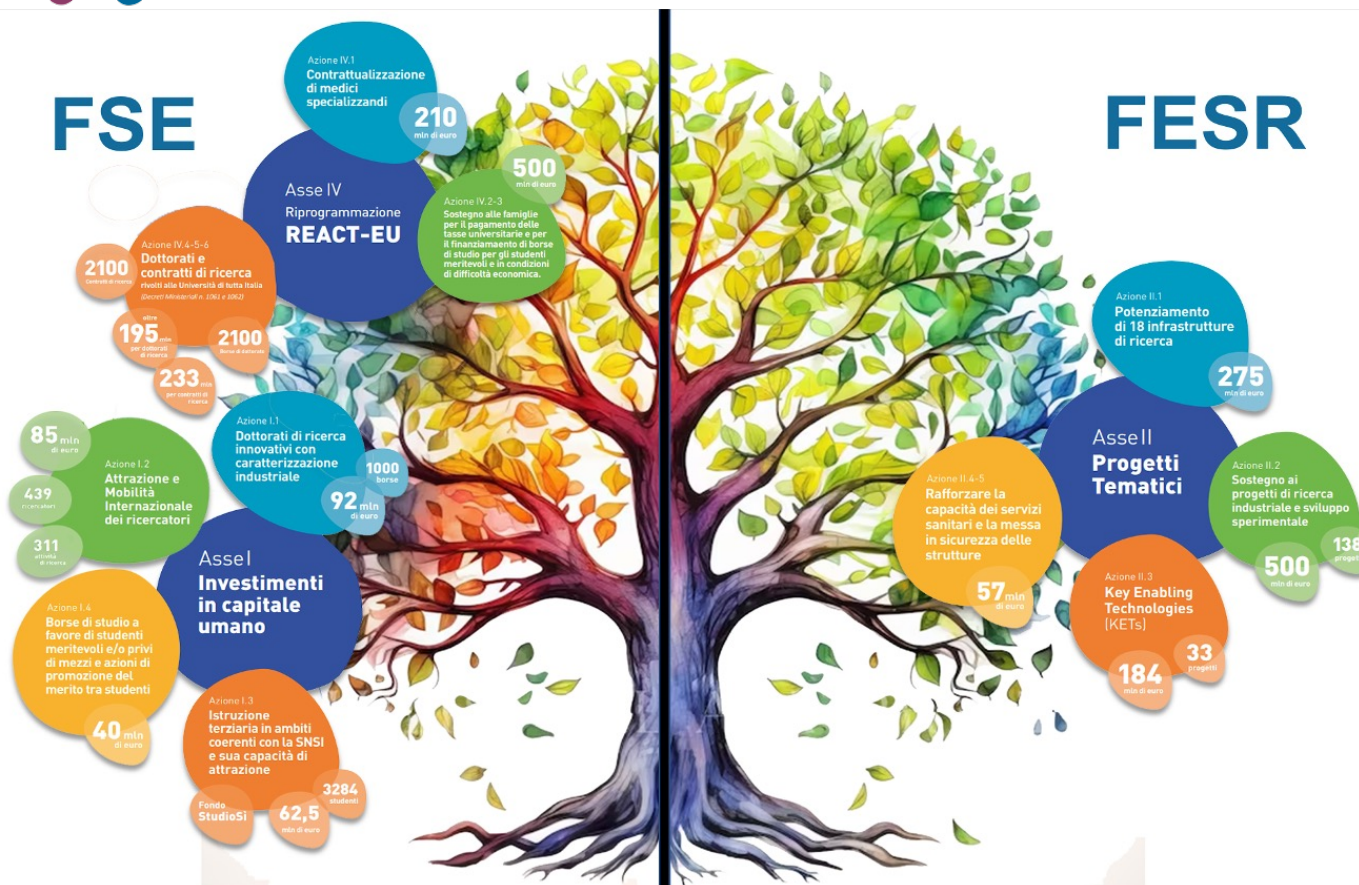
FSE

FESR

Azione IV.1
Contrattualizzazione di medici specializzandi
210 mln di euro

Asse IV
Riprogrammazione
REACT-EU

500 mln di euro
Azione IV.2-3
Sostegno alle famiglie per il pagamento delle tasse universitarie e per il finanziamento di borse di studio per gli studenti meritevoli e in condizioni di difficoltà economica.

Azione IV.4-5-6
Dottorati e contratti di ricerca rivolti alle Università di tutta Italia
(Decreti Ministeriali n. 1061 e 1062)
2100 contratti di ricerca
oltre 195 mln per dottorati di ricerca
2100 borse di dottorato
233 mln per contratti di ricerca

Azione I.1
Dottorati di ricerca innovativi con caratterizzazione industriale
1000 borse
92 mln di euro

85 mln di euro
Azione I.2
Attrazione e Mobilità Internazionale dei ricercatori
439 ricercatori
311 attività di ricerca

Asse I
Investimenti in capitale umano

Azione I.4
Borse di studio a favore di studenti meritevoli e/o privi di mezzi e azioni di promozione del merito tra studenti
40 mln di euro

Azione I.3
Istruzione terziaria in ambiti coerenti con la SNSI e sua capacità di attrazione
3284 studenti
Fondo StudioSì
62,5 mln di euro

Azione II.1
Potenziamento di 18 infrastrutture di ricerca
275 mln di euro

Asse II
Progetti Tematici

Azione II.4-5
Rafforzare la capacità dei servizi sanitari e la messa in sicurezza delle strutture
57 mln di euro

Azione II.2
Sostegno ai progetti di ricerca industriale e sviluppo sperimentale
500 mln di euro
138 progetti

Azione II.3
Key Enabling Technologies (KETs)
33 progetti
184 mln di euro